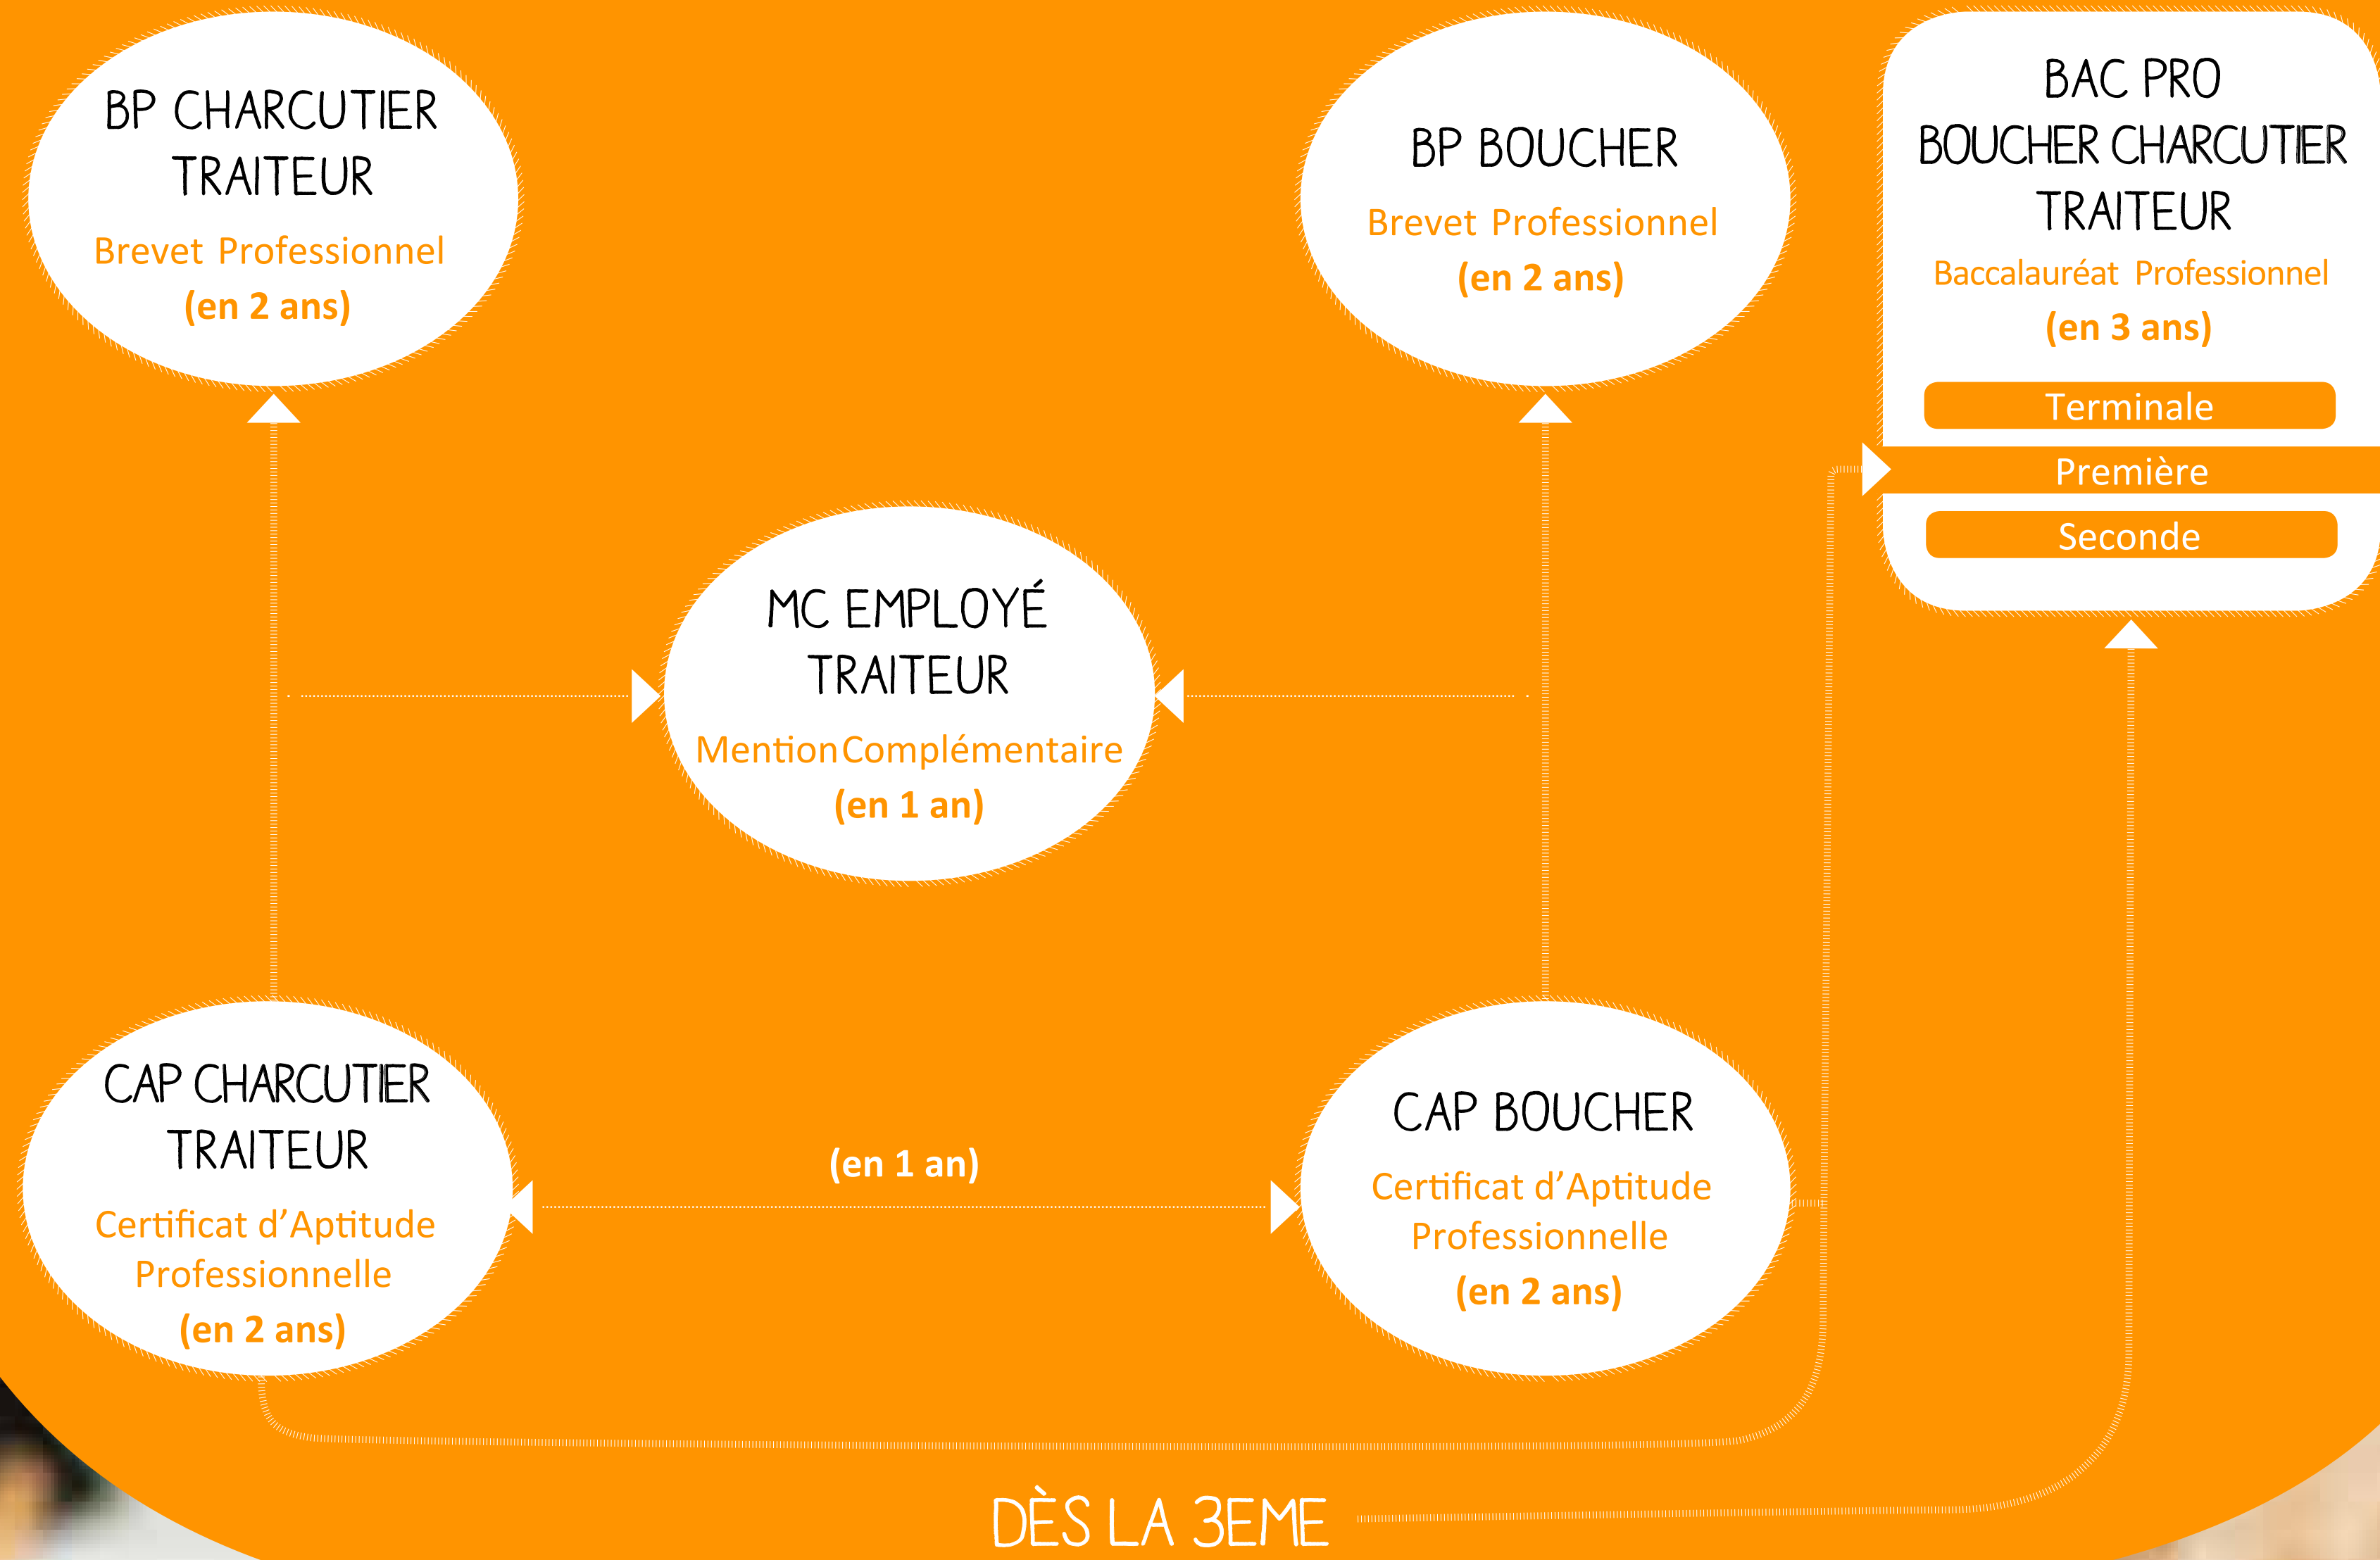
BP CHARCUTIER TRAITEUR

Brevet Professionnel

(en 2 ans)

BP BOUCHER

Brevet Professionnel

(en 2 ans)

BAC PRO BOUCHER CHARCUTIER TRAITEUR

Baccalauréat Professionnel

(en 3 ans)

Terminale

Première

Seconde

MC EMPLOYÉ TRAITEUR

Mention Complémentaire

(en 1 an)

CAP CHARCUTIER TRAITEUR

Certificat d'Aptitude Professionnelle

(en 2 ans)

(en 1 an)

CAP BOUCHER

Certificat d'Aptitude Professionnelle

(en 2 ans)

DÈS LA 3EME